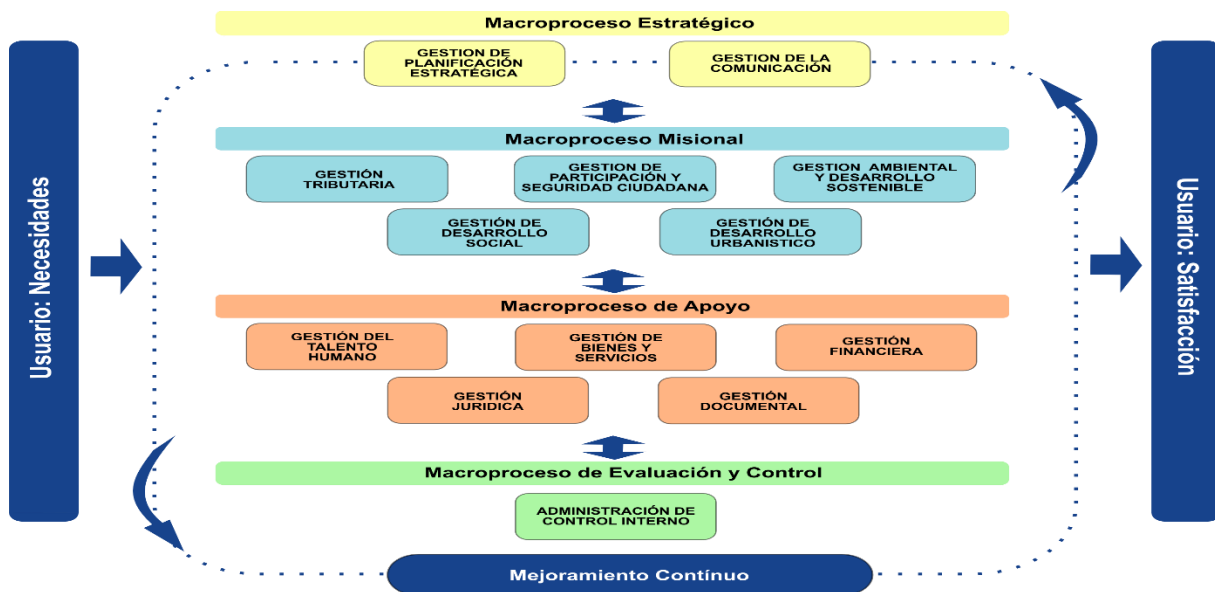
Usuario: Necesidades

Macroproceso Estratégico

GESTION DE PLANIFICACIÓN ESTRATÉGICA

GESTION DE LA COMUNICACIÓN

Macroproceso Misional

GESTIÓN TRIBUTARIA

GESTION DE PARTICIPACIÓN Y SEGURIDAD CIUDADANA

GESTION AMBIENTAL Y DESARROLLO SOSTENIBLE

GESTIÓN DE DESARROLLO SOCIAL

GESTIÓN DE DESARROLLO URBANISTICO

Macroproceso de Apoyo

GESTIÓN DEL TALENTO HUMANO

GESTIÓN DE BIENES Y SERVICIOS

GESTIÓN FINANCIERA

GESTIÓN JURIDICA

GESTIÓN DOCUMENTAL

Macroproceso de Evaluación y Control

ADMINISTRACIÓN DE CONTROL INTERNO

Mejoramiento Contínuo

Usuario: Satisfacción